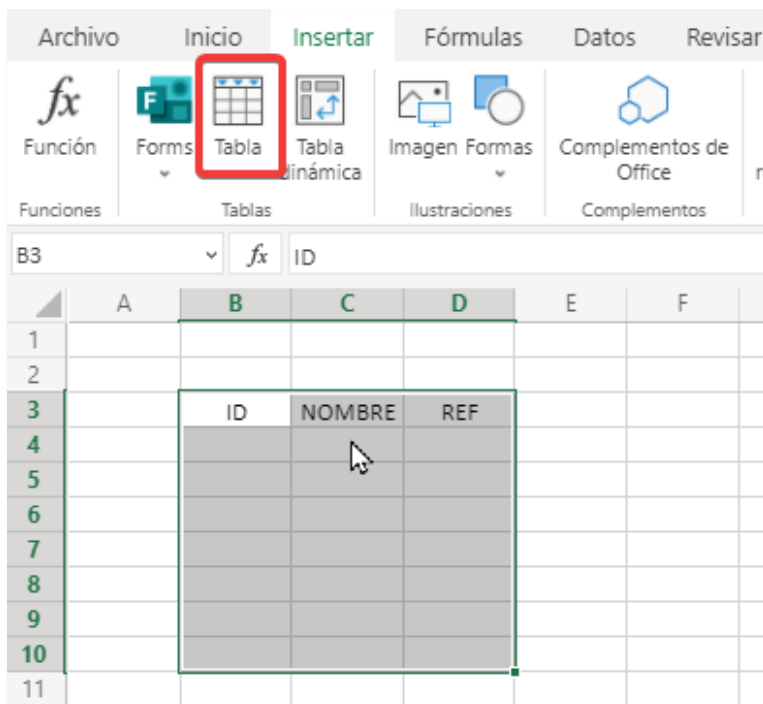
Archivo Inicio Insertar Fórmulas Datos Revisar

$fx$ Función
Funciones

Forms Tabla Tabla dinámica
Tablas

Imagen Formas
Ilustraciones

Complementos de Office
Complementos

B3 $fx$ ID

| | A | B | C | D | E | F |
|---|---|---|---|---|---|---|
| 1 | | | | | | |
| 2 | | | | | | |
| 3 | | ID | NOMBRE | REF | | |
| 4 | | | | | | |
| 5 | | | | | | |
| 6 | | | | | | |
| 7 | | | | | | |
| 8 | | | | | | |
| 9 | | | | | | |
| 10 | | | | | | |
| 11 | | | | | | |